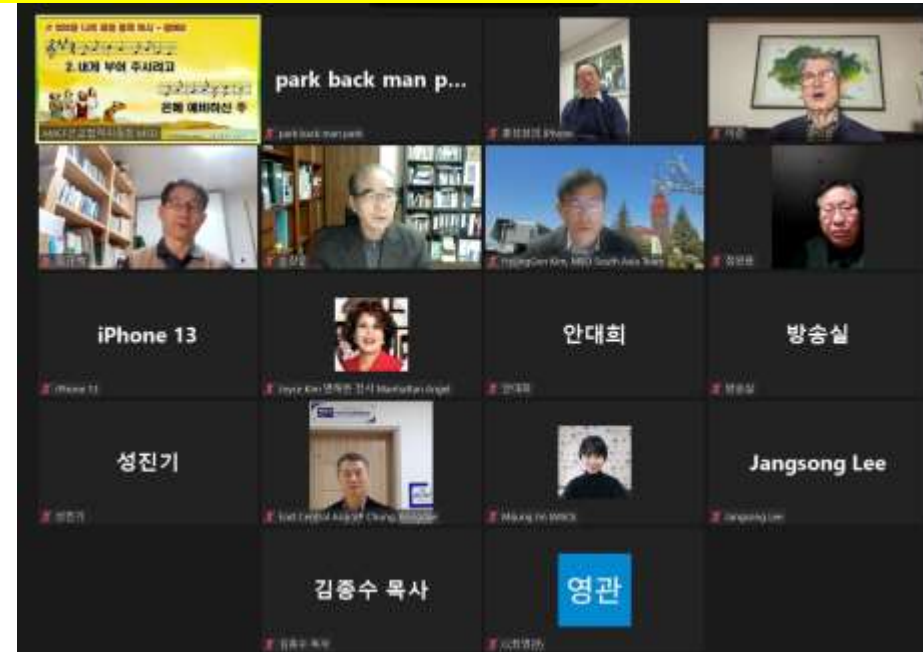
2. 내게 부어 주시려고

은혜 예비하신 주

park back man p...

park back man park

iPhone

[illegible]

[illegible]

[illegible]

HyungDon Kim, MBCI South Asia Team

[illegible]

iPhone 13

iPhone 13

Joyce Kim 맨하탄 선지 Manhattan Angel

안대희

안대희

방송실

방송실

성진기

성진기

East Central Asia JP Chang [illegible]

Miyung Jin MBCI

Jangsong Lee

Jangsong Lee

김종수 목사

김종수 목사

영관

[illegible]